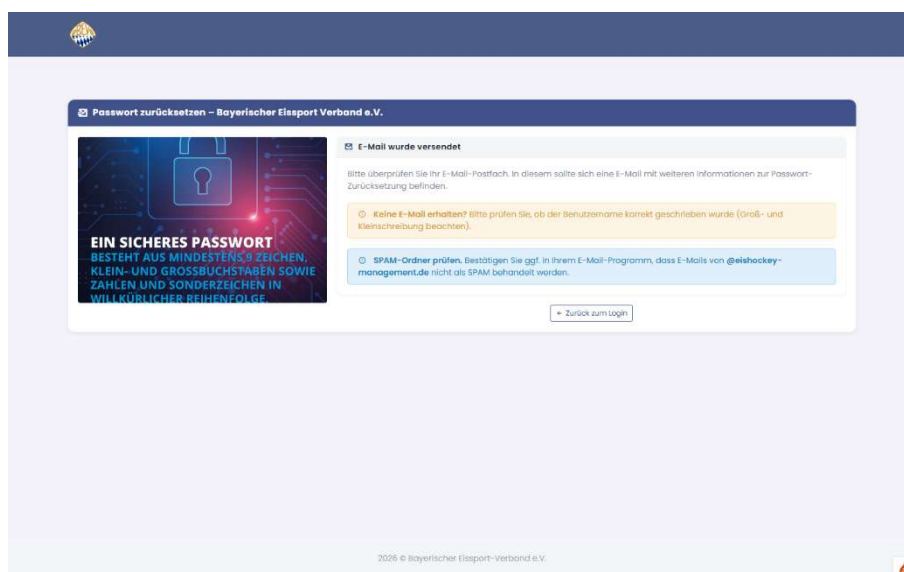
Passwort zurücksetzen – Bayerischer Eissport Verband e.V.

EIN SICHERES PASSWORT
BESTEHT AUS MINDESTENS 9 ZEICHEN, KLEIN- UND GROSSBUCHSTABEN SOWIE ZAHLEN UND SONDERZEICHEN IN WILLKÜRLICHER REIHENFOLGE.

E-Mail wurde versendet

Bitte überprüfen Sie Ihr E-Mail-Postfach. In diesem sollte sich eine E-Mail mit weiteren Informationen zur Passwort-Zurücksetzung befinden.

Keine E-Mail erhalten? Bitte prüfen Sie, ob der Benutzername korrekt geschrieben wurde (Groß- und Kleinschreibung beachten).

SPAM-Ordner prüfen. Bestätigen Sie ggf. in Ihrem E-Mail-Programm, dass E-Mails von @eishockey-management.de nicht als SPAM behandelt werden.

← Zurück zum Login

2026 © Bayerischer Eissport-Verband e.V.